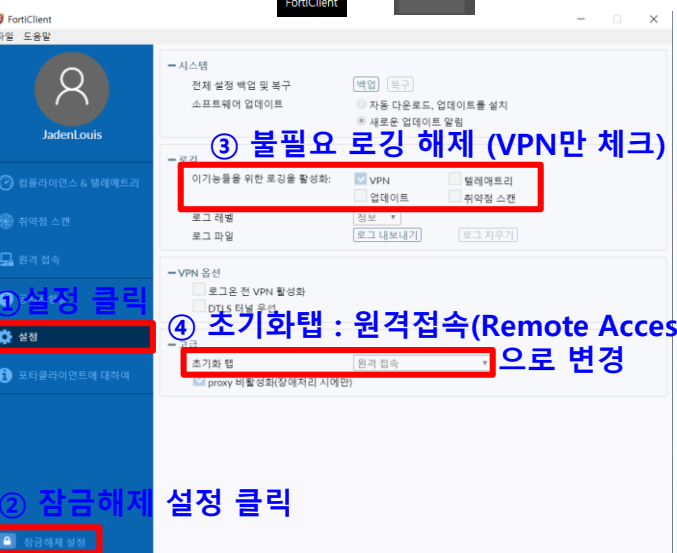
FortiClient
FortiClient
파일 도움말

JadenLouis

컴플라이언스 & 텔레메트리
취약점 스캔
원격 접속
①설정 클릭
설정
포티클라이언트에 대하여

② 잠금해제 설정 클릭
잠금해제 설정

시스템
전체 설정 백업 및 복구 백업 복구
소프트웨어 업데이트 자동 다운로드, 업데이트를 설치
새로운 업데이트 알림

③ 불필요 로깅 해제 (VPN만 체크)
로깅
이기능들을 위한 로깅을 활성화: VPN 텔레메트리
업데이트 취약점 스캔
로그 레벨 정보
로그 파일 로그 내보내기 로그 지우기

VPN 옵션
로그온 전 VPN 활성화
DTLS 터널 옵션
④ 초기화탭 : 원격접속(Remote Acces
으로 변경
고급
초기화 탭 원격 접속
proxy 비활성화(장애처리 시에만)